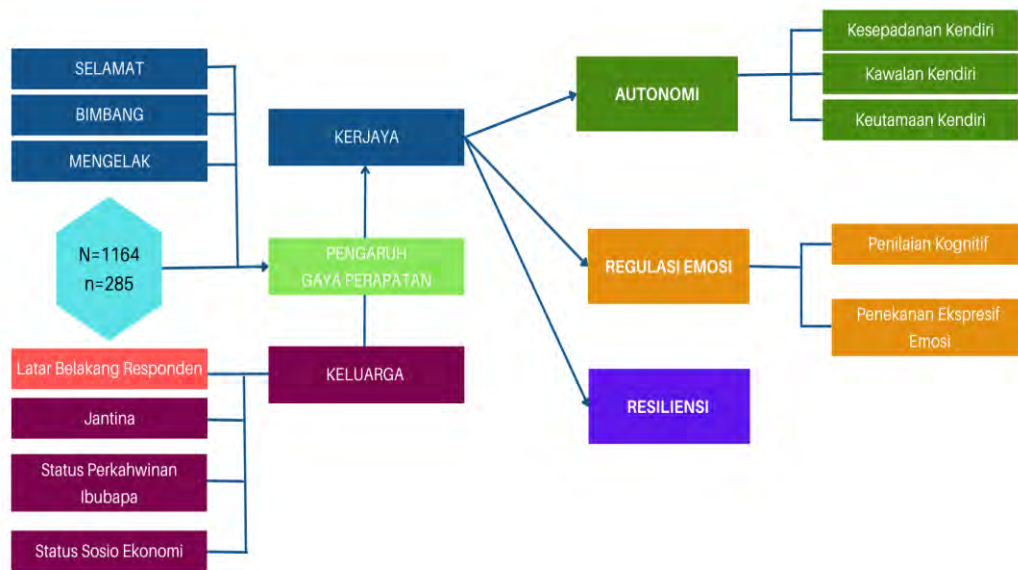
SELAMAT

BIMBANG

MENGELAK

N=1164
n=285

Latar Belakang Responden

Jantina

Status Perkahwinan Ibubapa

Status Sosio Ekonomi

KERJAYA

PENGARUH GAYA PERAPATAN

KELUARGA

AUTONOMI

Kesepadanan Kendiri

Kawalan Kendiri

Keutamaan Kendiri

REGULASI EMOSI

Penilaian Kognitif

Penekanan Ekspresif Emosi

RESILIENSI